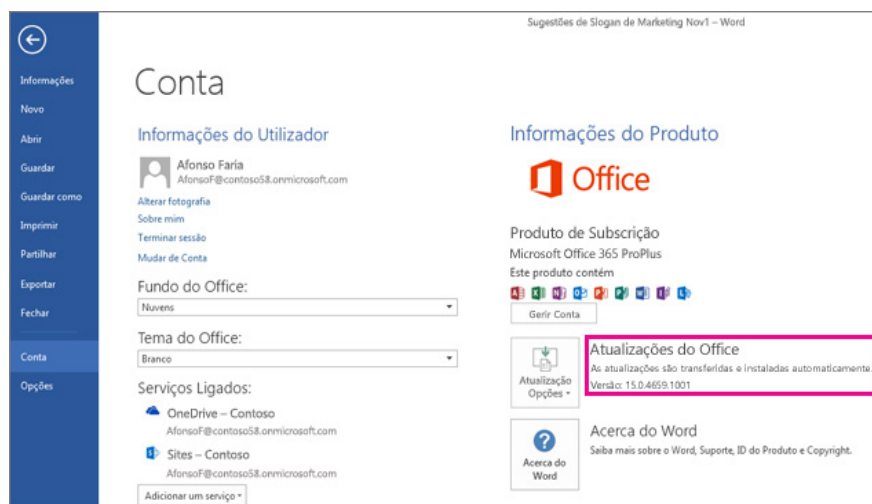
Sugestões de Slogan de Marketing Nov1 – Word

Informações
Novo
Abrir
Guardar
Guardar como
Imprimir
Partilhar
Exportar
Fechar
Conta
Opções

Conta

Informações do Utilizador

Afonso Faria
AfonsoF@contoso58.onmicrosoft.com

Alterar fotografia
Sobre mim
Terminar sessão
Mudar de Conta

Fundo do Office:
Nuvens

Tema do Office:
Branco

Serviços Ligados:

OneDrive – Contoso
AfonsoF@contoso58.onmicrosoft.com

Sites – Contoso
AfonsoF@contoso58.onmicrosoft.com

Adicionar um serviço

Informações do Produto

Office

Produto de Subscrição
Microsoft Office 365 ProPlus
Este produto contém

Gerir Conta

Atualização Opções

Atualizações do Office
As atualizações são transferidas e instaladas automaticamente.
Versão: 15.0.4659.1001

Acerca do Word

Acerca do Word
Saiba mais sobre o Word, Suporte, ID do Produto e Copyright.